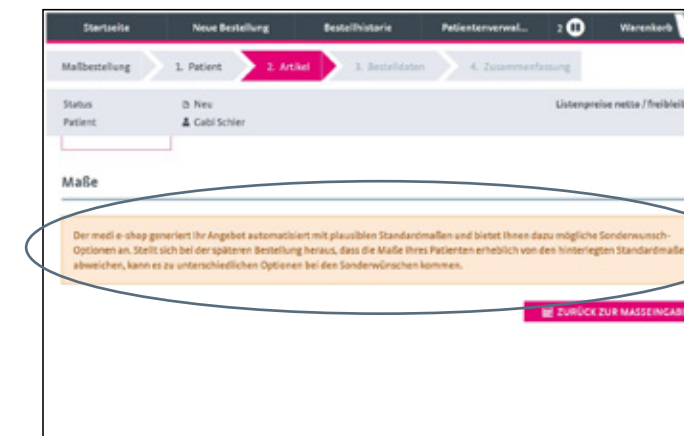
Startseite Neue Bestellung Bestellhistorie Patientenverwal... 2 Warenkorb

Maßbestellung 1. Patient 2. Artikel 3. Bestelldaten 4. Zusammenfassung

Status Neu
Patient Gabi Schier

Listenpreise netto / freibleib

Maße

Der medi e-shop generiert Ihr Angebot automatisiert mit plausiblen Standardmaßen und bietet Ihnen dazu mögliche Sonderwunsch-Optionen an. Stellt sich bei der späteren Bestellung heraus, dass die Maße Ihres Patienten erheblich von den hinterlegten Standardmaße abweichen, kann es zu unterschiedlichen Optionen bei den Sonderwünschen kommen.

ZURÜCK ZUR MASSEINGAB